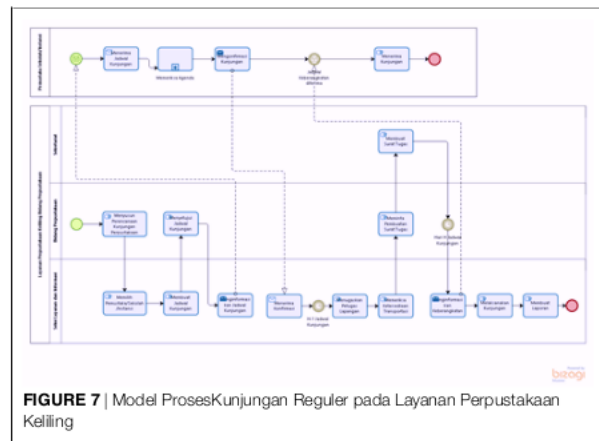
Perpustakaan Sekolah/Instansi

Meminta Jadwal Kunjungan

Menunggu Agenda

Konfirmasi Kunjungan

Jadwal Keberangkatan diterima

Menerima Kunjungan

Layanan Perpustakaan Keliling Bidang Perpustakaan

Sekretariat

Bidang Perpustakaan

Seksi Layanan dan Otomasi

Membuat Surat Tugas

Menyusun Perencanaan Kunjungan Perpustakaan

Menyetujui Jadwal Kunjungan

Menerima Pembuatan Surat Tugas

Hari H Jadwal Kunjungan

Memulai Penyusunan Rencana Kerja

Membuat Jadwal Kunjungan

Konfirmasi Jadwal Kunjungan

Menerima Konfirmasi

H-1 Jadwal Kunjungan

Menyiapkan Petugas Lapangan

Menyiapkan Kebutuhan Transportasi

Konfirmasi Keberangkatan

Melaksanakan Kunjungan

Membuat Laporan

bizagi

FIGURE 7 | Model ProsesKunjungan Reguler pada Layanan Perpustakaan Keliling